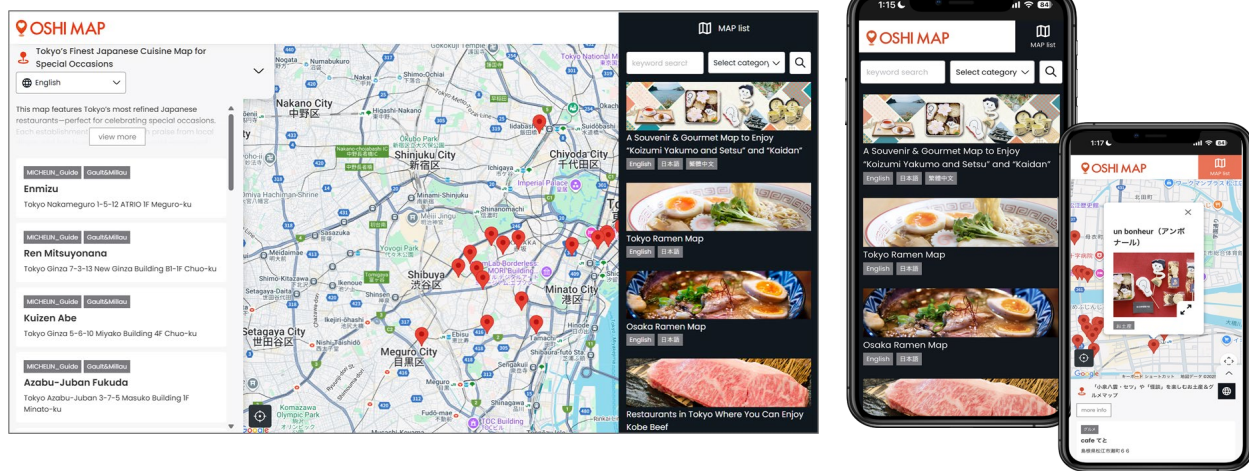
OSHI MAP

Tokyo's Finest Japanese Cuisine Map for Special Occasions

English

This map features Tokyo's most refined Japanese restaurants—perfect for celebrating special occasions. Each establishment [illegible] praise from local

view more

MICHELIN_Guide Gault&Millau
Enmizu
Tokyo Nakameguro 1-5-12 ATRIO 1F Meguro-ku

MICHELIN_Guide Gault&Millau
Ren Mitsuyonana
Tokyo Ginza 7-3-13 New Ginza Building B1-1F Chuo-ku

MICHELIN_Guide Gault&Millau
Kuizen Abe
Tokyo Ginza 5-6-10 Miyako Building 4F Chuo-ku

MICHELIN_Guide Gault&Millau
Azabu-Juban Fukuda
Tokyo Azabu-Juban 3-7-5 Masuko Building 1F Minato-ku

Nakano City 中野区
Shinjuku City 新宿区
Chiyoda City 千代田区
Shibuya 渋谷区
Minato City 港区
Setagaya City 世田谷区
Meguro City 目黒区
Imperial Palace
Tokyo National M

MAP list

keyword search
Select category

A Souvenir & Gourmet Map to Enjoy "Koizumi Yakumo and Setsu" and "Kaidan"
English 日本語 繁體中文

Tokyo Ramen Map
English 日本語

Osaka Ramen Map
English 日本語

Restaurants in Tokyo Where You Can Enjoy Kobe Beef

1:15
OSHI MAP
MAP list
keyword search
Select category

A Souvenir & Gourmet Map to Enjoy "Koizumi Yakumo and Setsu" and "Kaidan"
English 日本語 繁體中文

Tokyo Ramen Map
English 日本語

Osaka Ramen Map
English 日本語

1:17
OSHI MAP
MAP list

un bonheur（アンボナール）

「小泉八雲・セツ」や「怪談」を楽しむお土産＆グルマップ

more info

cafe てと